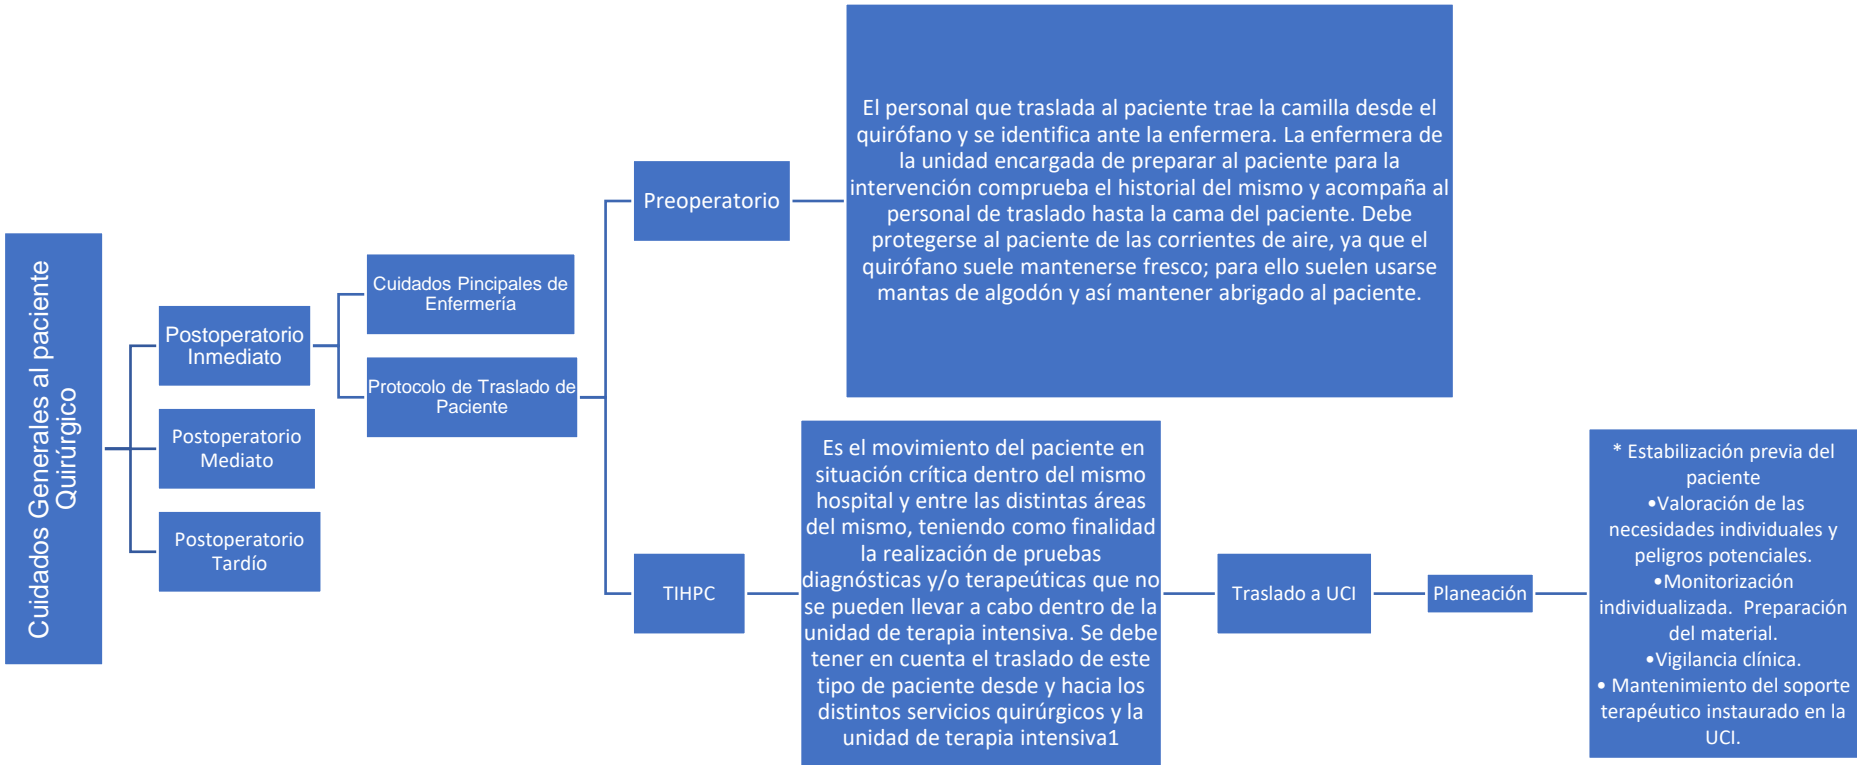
Cuidados Generales al paciente Quirúrgico

Postoperatorio Inmediato

Postoperatorio Mediato

Postoperatorio Tardío

Cuidados Pincipales de Enfermería

Protocolo de Traslado de Paciente

Preoperatorio

El personal que traslada al paciente trae la camilla desde el quirófano y se identifica ante la enfermera. La enfermera de la unidad encargada de preparar al paciente para la intervención comprueba el historial del mismo y acompaña al personal de traslado hasta la cama del paciente. Debe protegerse al paciente de las corrientes de aire, ya que el quirófano suele mantenerse fresco; para ello suelen usarse mantas de algodón y así mantener abrigado al paciente.

TIHPC

Es el movimiento del paciente en situación crítica dentro del mismo hospital y entre las distintas áreas del mismo, teniendo como finalidad la realización de pruebas diagnósticas y/o terapeúticas que no se pueden llevar a cabo dentro de la unidad de terapia intensiva. Se debe tener en cuenta el traslado de este tipo de paciente desde y hacia los distintos servicios quirúrgicos y la unidad de terapia intensiva1

Traslado a UCI

Planeación

* Estabilización previa del paciente
•Valoración de las necesidades individuales y peligros potenciales.
•Monitorización individualizada. Preparación del material.
•Vigilancia clínica.
• Mantenimiento del soporte terapéutico instaurado en la UCI.